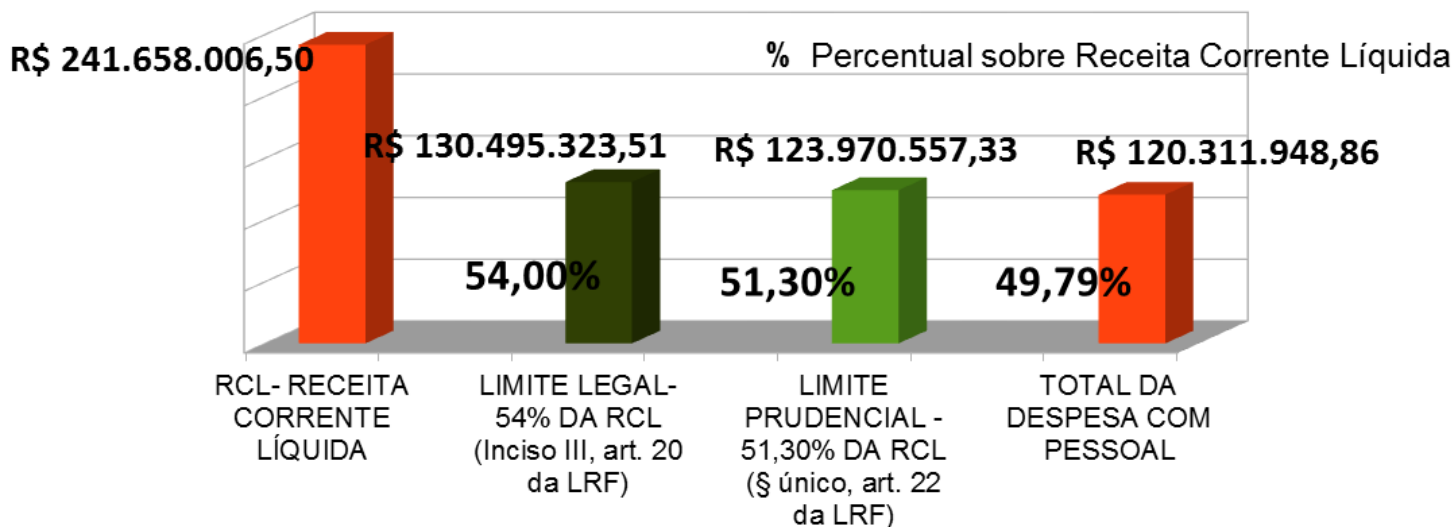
R$ 241.658.006,50

% Percentual sobre Receita Corrente Líquida

R$ 130.495.323,51

R$ 123.970.557,33

R$ 120.311.948,86

54,00%

51,30%

49,79%

RCL- RECEITA CORRENTE LÍQUIDA

LIMITE LEGAL- 54% DA RCL (Inciso III, art. 20 da LRF)

LIMITE PRUDENCIAL - 51,30% DA RCL (§ único, art. 22 da LRF)

TOTAL DA DESPESA COM PESSOAL